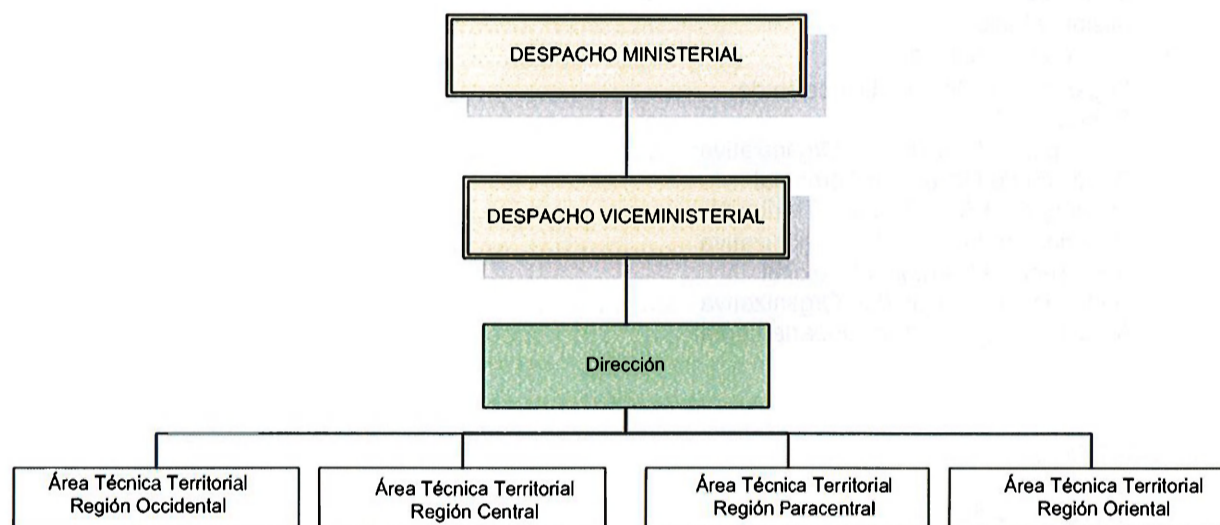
DESPACHO MINISTERIAL

DESPACHO VICEMINISTERIAL

Dirección

Área Técnica Territorial Región Occidental

Área Técnica Territorial Región Central

Área Técnica Territorial Región Paracentral

Área Técnica Territorial Región Oriental